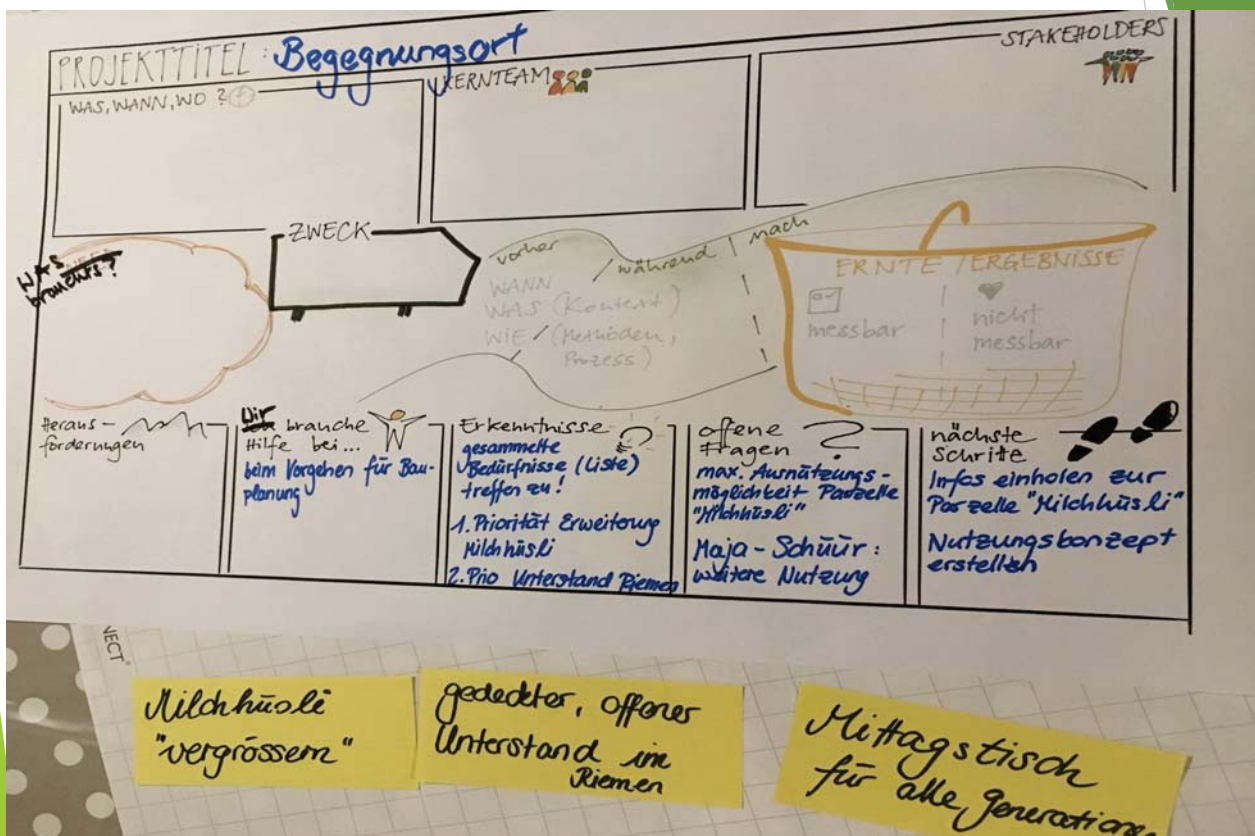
PROJEKTTITEL: Begegnungsort

KERNTEAM

STAKEHOLDERS

WAS, WANN, WO?

ZWECK

WAS braucht?

vorher / während / nach
WANN
WAS (Kontext)
WIE / (Methoden, Prozess)

ERNTE / ERGEBNISSE
messbar | nicht messbar

Heraus-forderungen

Wir brauche Hilfe bei...
beim Vorgehen für Bauplanung

Erkenntnisse
gesammelte Bedürfnisse (Liste) treffen zu!
1. Priorität Erweiterung Milchhüsli
2. Prio Unterstand Riemen

offene Fragen
max. Ausnützungsmöglichkeit Parzelle "Milchhüsli"
Maja-Schüür: weitere Nutzung

nächste Schritte
Infos einholen zur Parzelle "Milchhüsli"
Nutzungskonzept erstellen

NECT

Milchhüsli "vergrössern"

gedeckter, offener Unterstand im Riemen

Mittagstisch für alle Generationen